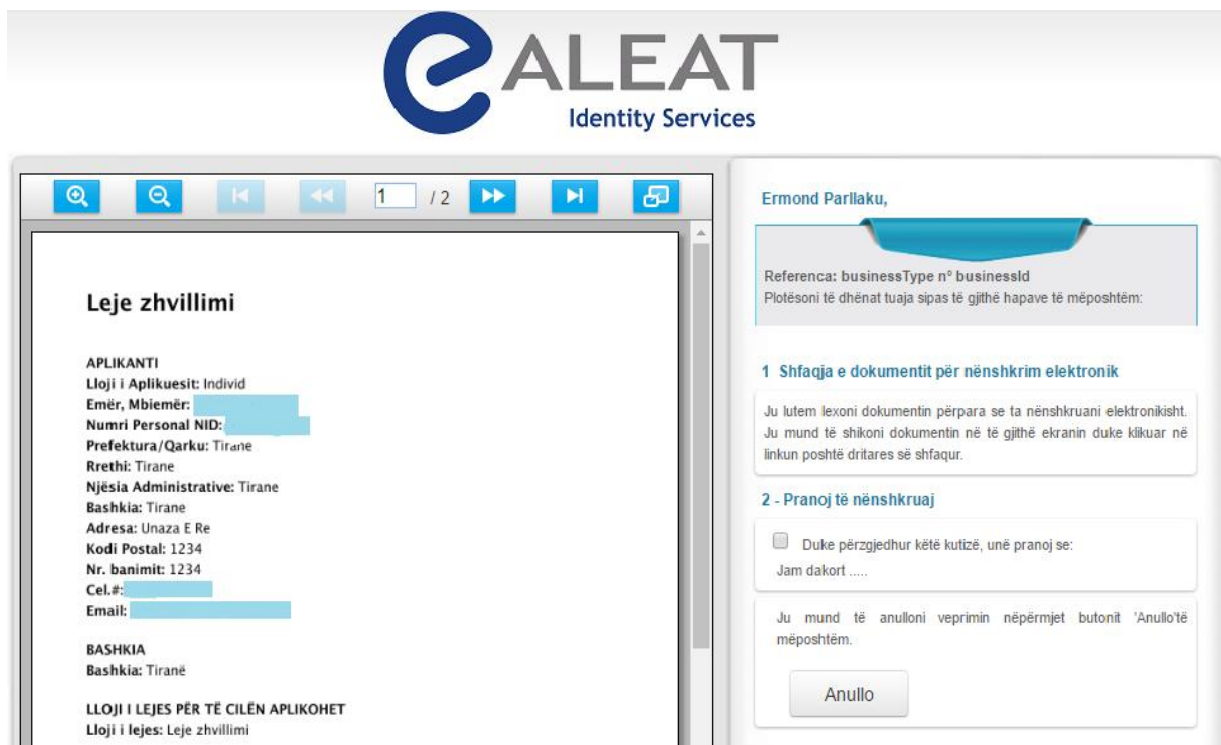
ALEAT
Identity Services

1 / 2

Leje zhvillimi

APLIKANTI
Lloji i Aplikuesit: Individ
Emër, Mbiemër:
Numri Personal NID:
Prefektura/Qarku: Tirane
Rrethi: Tirane
Njësia Administrative: Tirane
Bashkia: Tirane
Adresa: Unaza E Re
Kodi Postal: 1234
Nr. banimit: 1234
Cel.#:
Email:

BASHKIA
Bashkia: Tiranë

LLOJI I LEJES PËR TË CILËN APLIKOHET
Lloji i lejes: Leje zhvillimi

Ermond Parllaku,

Referenca: businessType n° businessId
Plotësoni të dhënat tuaja sipas të gjithë hapave të mëposhtëm:

1 Shfaqja e dokumentit për nënshkrim elektronik

Ju lutem lexoni dokumentin përpara se ta nënshkruani elektronikisht. Ju mund të shikoni dokumentin në të gjithë ekranin duke klikuar në linkun poshtë dritares së shfaqur.

2 - Pranoj të nënshkruaj

Duke përzgjedhur këtë kutizë, unë pranoj se:
Jam dakort .....

Ju mund të anulloni veprimin nëpërmjet butonit 'Anullo'të mëposhtëm.

Anullo